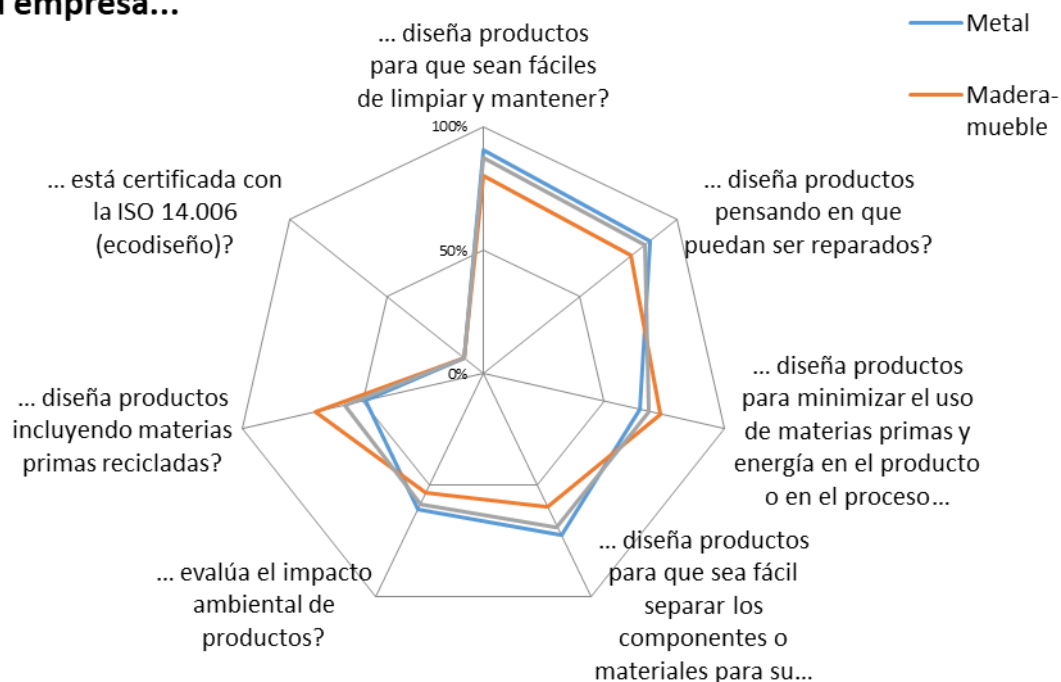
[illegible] empresa...

Metal

Madera-mueble

... diseña productos para que sean fáciles de limpiar y mantener?

100%

50%

0%

... diseña productos pensando en que puedan ser reparados?

... diseña productos para minimizar el uso de materias primas y energía en el producto o en el proceso...

... diseña productos para que sea fácil separar los componentes o materiales para su...

... evalúa el impacto ambiental de productos?

... diseña productos incluyendo materias primas recicladas?

... está certificada con la ISO 14.006 (ecodiseño)?